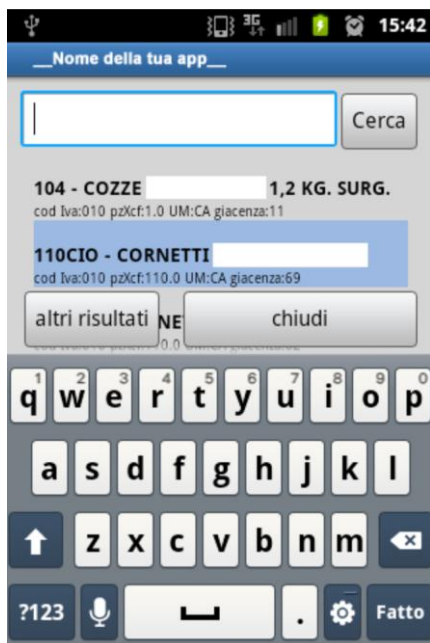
3G 15:42
__Nome della tua app__

Cerca

104 - COZZE 1,2 KG. SURG.
cod Iva:010 pzXcf:1.0 UM:CA giacenza:11

110CIO - CORNETTI
cod Iva:010 pzXcf:110.0 UM:CA giacenza:69

altri risultati NE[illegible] chiudi
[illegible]

1 2 3 4 5 6 7 8 9 0
q w e r t y u i o p
a s d f g h j k l
z x c v b n m
?123 . Fatto